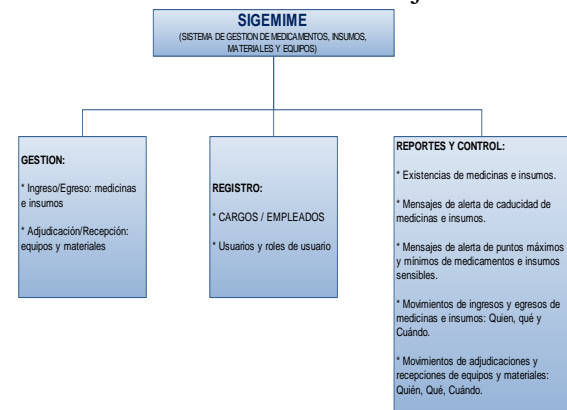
SIGEMIME
(SISTEMA DE GESTION DE MEDICAMENTOS, INSUMOS, MATERIALES Y EQUIPOS)

GESTION:

* Ingreso/Egreso: medicinas e insumos

* Adjudicación/Recepción: equipos y materiales

REGISTRO:

* CARGOS / EMPLEADOS

* Usuarios y roles de usuario

REPORTES Y CONTROL:

* Existencias de medicinas e insumos.

* Mensajes de alerta de caducidad de medicinas e insumos.

* Mensajes de alerta de puntos máximos y mínimos de medicamentos e insumos sensibles.

* Movimientos de ingresos y egresos de medicinas e insumos: Quien, qué y Cuándo.

* Movimientos de adjudicaciones y recepciones de equipos y materiales: Quién, Qué, Cuándo.